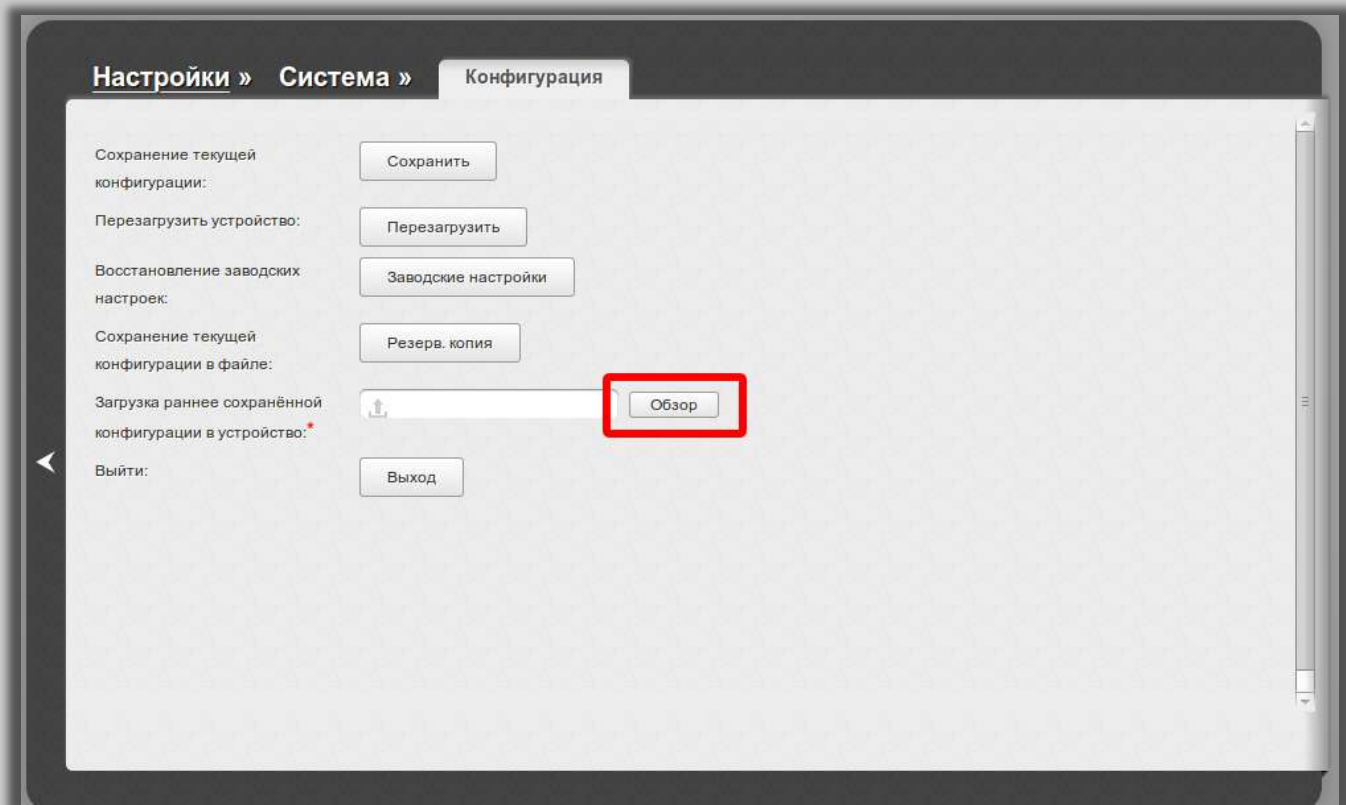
Настройки » Система » Конфигурация

Сохранение текущей конфигурации: Сохранить

Перезагрузить устройство: Перезагрузить

Восстановление заводских настроек: Заводские настройки

Сохранение текущей конфигурации в файле: Резерв. копия

Загрузка раннее сохранённой конфигурации в устройство:* Обзор

Выйти: Выход